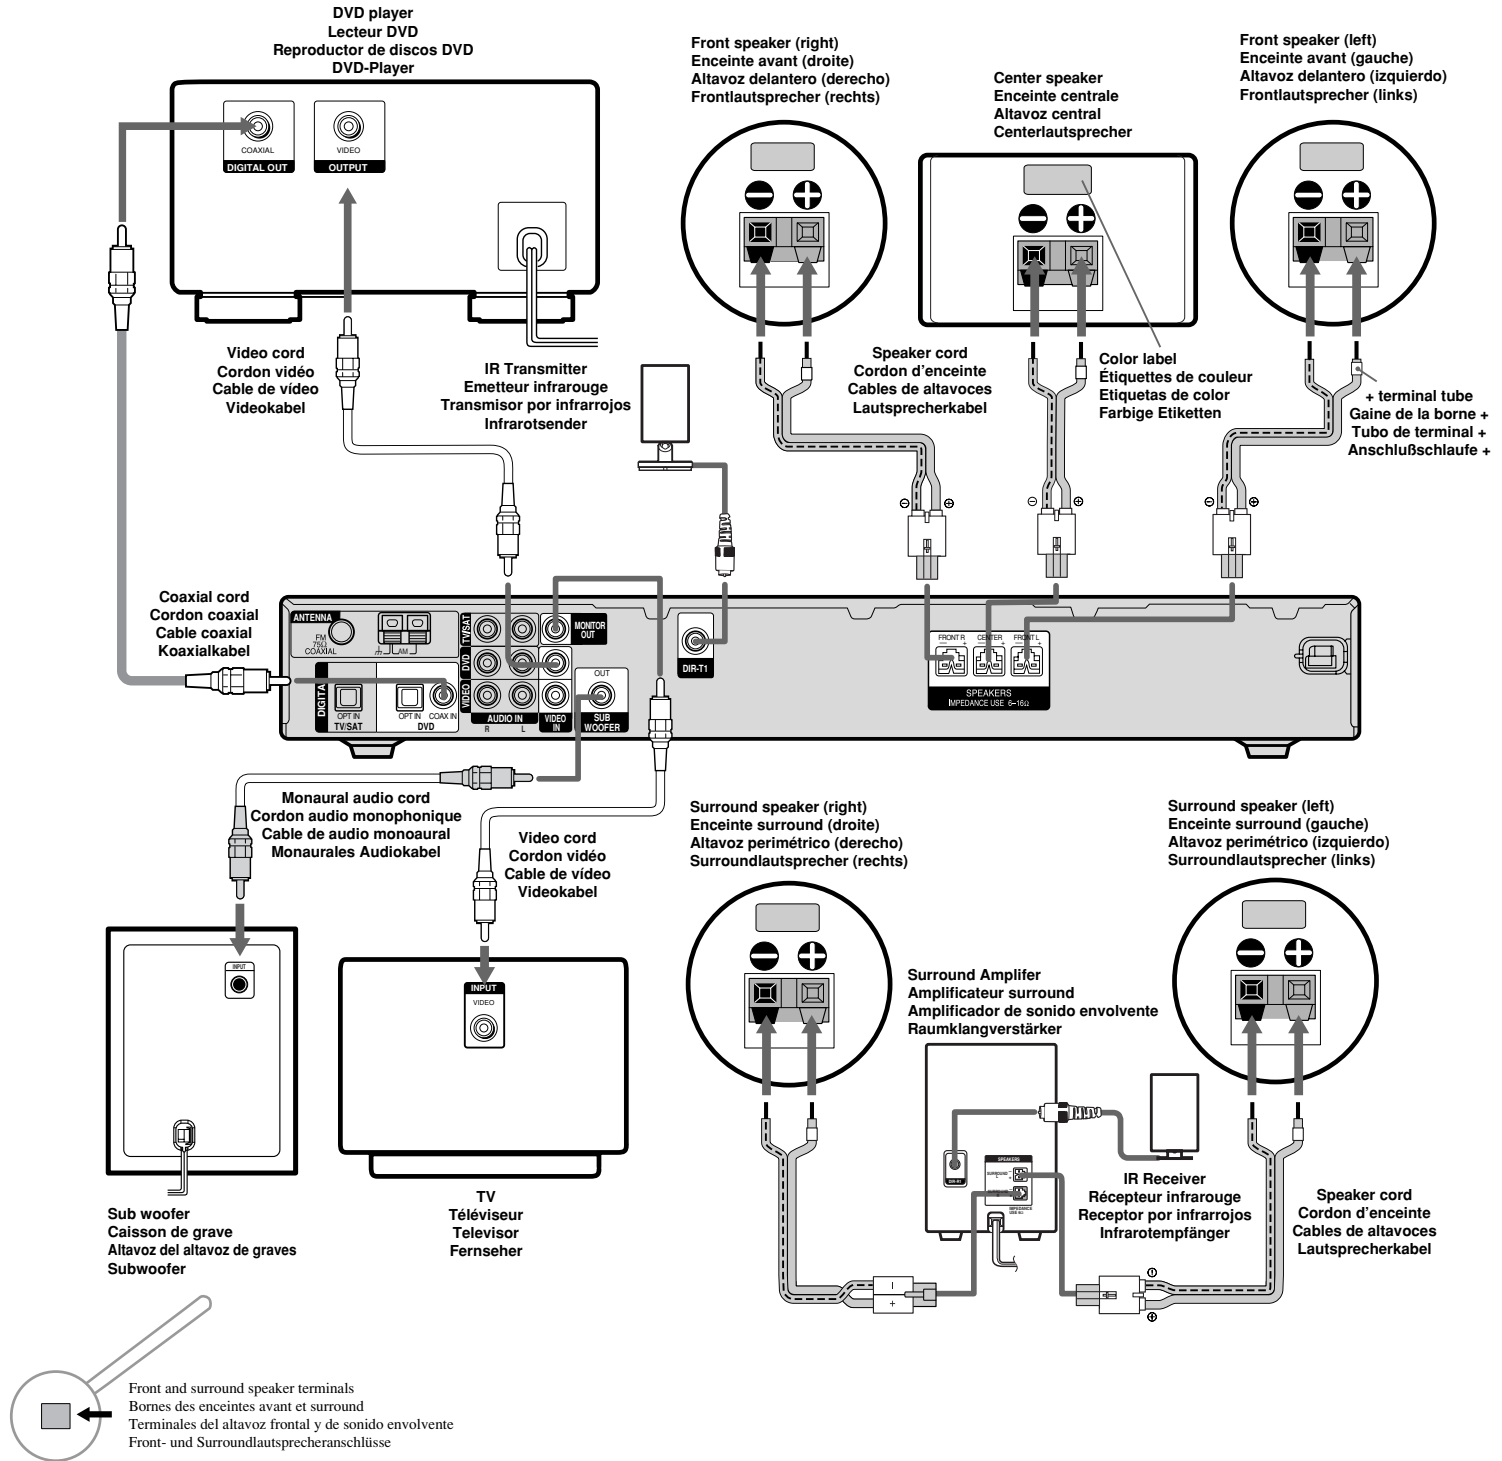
DVD player
Lecteur DVD
Reproductor de discos DVD
DVD-Player

COAXIAL
DIGITAL OUT
VIDEO
OUTPUT

Front speaker (right)
Enceinte avant (droite)
Altavoz delantero (derecho)
Frontlautsprecher (rechts)

Center speaker
Enceinte centrale
Altavoz central
Centerlautsprecher

Front speaker (left)
Enceinte avant (gauche)
Altavoz delantero (izquierdo)
Frontlautsprecher (links)

Video cord
Cordon vidéo
Cable de vídeo
Videokabel

IR Transmitter
Emetteur infrarouge
Transmisor por infrarrojos
Infrarotsender

Speaker cord
Cordon d'enceinte
Cables de altavoces
Lautsprecherkabel

Color label
Étiquettes de couleur
Etiquetas de color
Farbige Etiketten

+ terminal tube
Gaine de la borne +
Tubo de terminal +
Anschlußschlaufe +

Coaxial cord
Cordon coaxial
Cable coaxial
Koaxialkabel

ANTENNA
FM 75Ω COAXIAL
AM
TV/SAT
DVD
VIDEO
MONITOR OUT
DIR-T1
DIGITAL
OPT IN
TV/SAT
OPT IN
COAX IN
DVD
AUDIO IN
R L
VIDEO IN
OUT
SUB WOOFER
FRONT R
CENTER
FRONT L
SPEAKERS
IMPEDANCE USE 6–16Ω

Monaural audio cord
Cordon audio monophonique
Cable de audio monoaural
Monaurales Audiokabel

Video cord
Cordon vidéo
Cable de vídeo
Videokabel

Surround speaker (right)
Enceinte surround (droite)
Altavoz perimétrico (derecho)
Surroundlautsprecher (rechts)

Surround speaker (left)
Enceinte surround (gauche)
Altavoz perimétrico (izquierdo)
Surroundlautsprecher (links)

INPUT
INPUT
VIDEO

Surround Amplifer
Amplificateur surround
Amplificador de sonido envolvente
Raumklangverstärker

IR Receiver
Récepteur infrarouge
Receptor por infrarrojos
Infrarotempfänger

Speaker cord
Cordon d'enceinte
Cables de altavoces
Lautsprecherkabel

Sub woofer
Caisson de grave
Altavoz del altavoz de graves
Subwoofer

TV
Téléviseur
Televisor
Fernseher

Front and surround speaker terminals
Bornes des enceintes avant et surround
Terminales del altavoz frontal y de sonido envolvente
Front- und Surroundlautsprecheranschlüsse